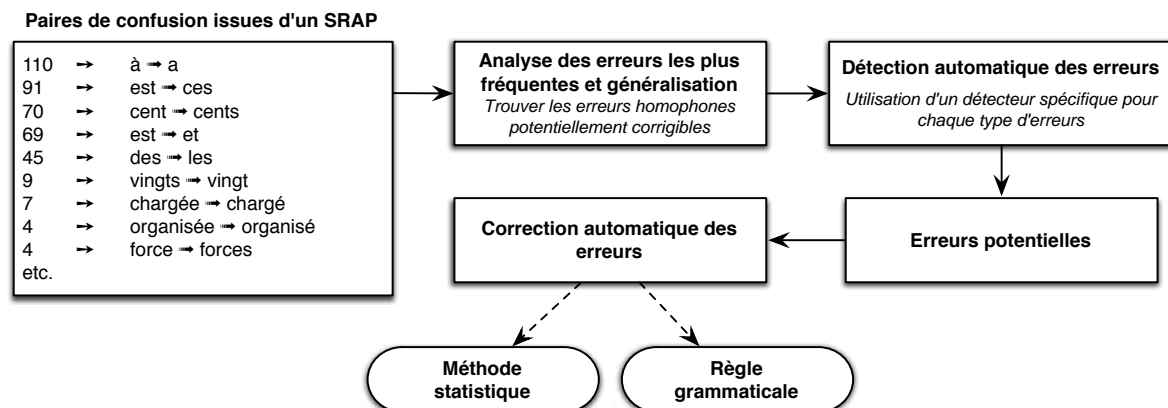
Paires de confusion issues d'un SRAP

110 ➞ à ➞ a
91 ➞ est ➞ ces
70 ➞ cent ➞ cents
69 ➞ est ➞ et
45 ➞ des ➞ les
9 ➞ vingts ➞ vingt
7 ➞ chargée ➞ chargé
4 ➞ organisée ➞ organisé
4 ➞ force ➞ forces
etc.

Analyse des erreurs les plus fréquentes et généralisation
Trouver les erreurs homophones potentiellement corrigibles

Détection automatique des erreurs
Utilisation d'un détecteur spécifique pour chaque type d'erreurs

Erreurs potentielles

Correction automatique des erreurs

Méthode statistique

Règle grammaticale